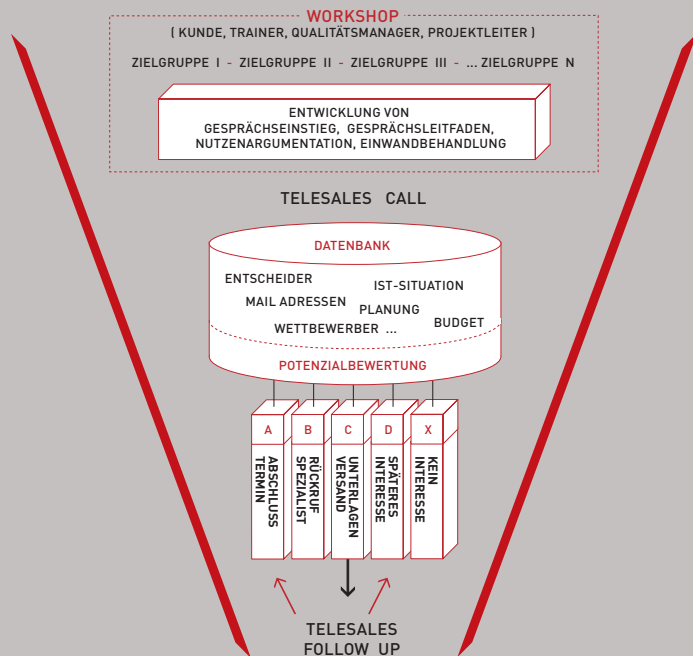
WORKSHOP
( KUNDE, TRAINER, QUALITÄTSMANAGER, PROJEKTLEITER )

ZIELGRUPPE I - ZIELGRUPPE II - ZIELGRUPPE III - ... ZIELGRUPPE N

ENTWICKLUNG VON GESPRÄCHSEINSTIEG, GESPRÄCHSLEITFADEN, NUTZENARGUMENTATION, EINWANDBEHANDLUNG

TELESALES CALL

DATENBANK

ENTSCHEIDER
IST-SITUATION
MAIL ADRESSEN
PLANUNG
WETTBEWERBER ...
BUDGET

POTENZIALBEWERTUNG

A
ABSCHLUSS TERMIN

B
RÜCKRUF SPEZIALIST

C
UNTERLAGEN VERSAND

D
SPÄTERES INTERESSE

X
KEIN INTERESSE

TELESALES FOLLOW UP